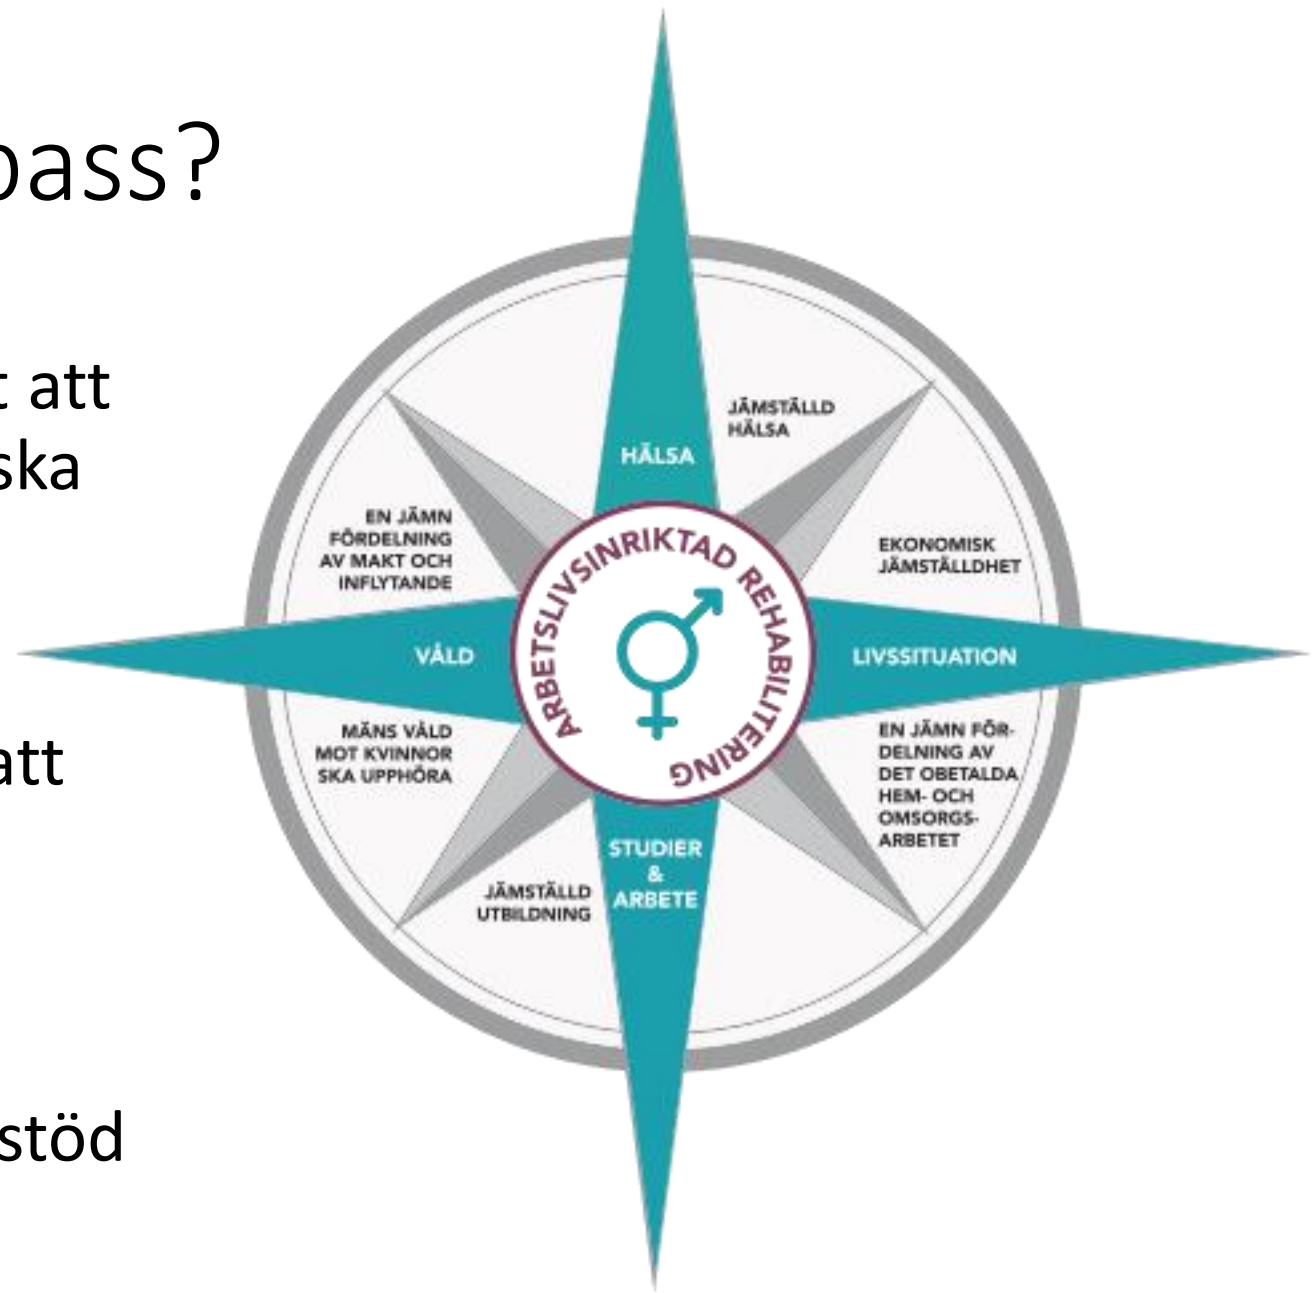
pass?

t att
ska

att

stöd

JÄMSTÄLLD HÄLSA

HÄLSA

EN JÄMN FÖRDELNING AV MAKT OCH INFLYTANDE

EKONOMISK JÄMSTÄLLDHET

ARBETSLIVSINRIKTAD REHABILITERING

VÅLD

LIVSSITUATION

MÄNS VÅLD MOT KVINNOR SKA UPPHÖRA

EN JÄMN FÖRDELNING AV DET OBETALDA HEM- OCH OMSORGSARBETET

STUDIER & ARBETE

JÄMSTÄLLD UTBILDNING